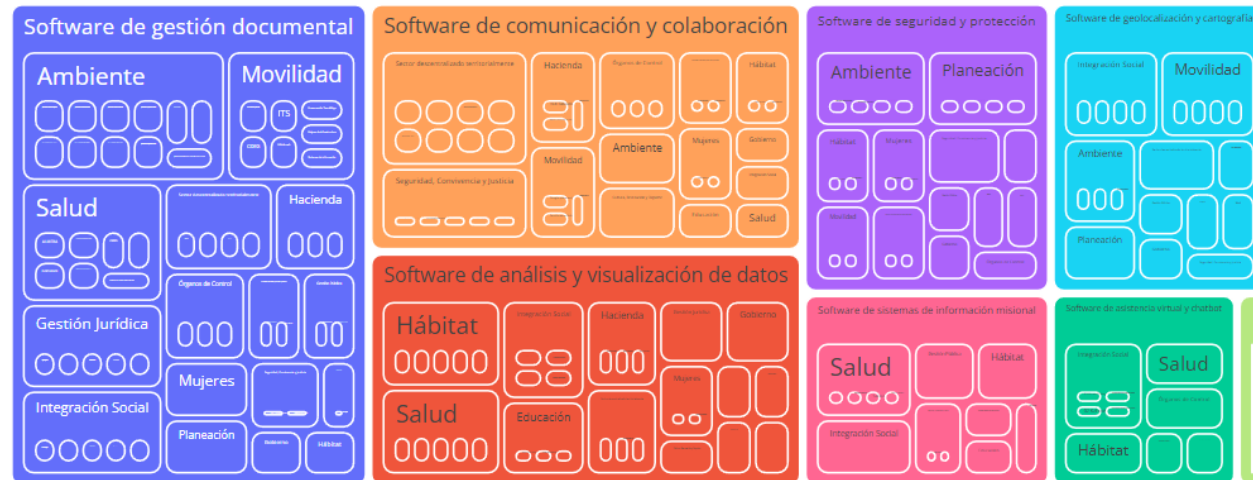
Software de gestión documental

Ambiente

Movilidad

ITS

Salud

Hacienda

Gestión Jurídica

Órganos de Control

Mujeres

Integración Social

Planeación

Hábitat

Software de comunicación y colaboración

Sector descentralizado territorialmente

Hacienda

Órganos de Control

Hábitat

Movilidad

Ambiente

Mujeres

Gobierno

Seguridad, Convivencia y Justicia

Educación

Salud

Software de análisis y visualización de datos

Hábitat

Integración Social

Hacienda

Gobierno

Mujeres

Salud

Educación

Software de seguridad y protección

Ambiente

Planeación

Hábitat

Mujeres

Movilidad

Software de geolocalización y cartografía

Integración Social

Movilidad

Ambiente

Planeación

Software de sistemas de información misional

Salud

Hábitat

Integración Social

Software de asistencia virtual y chatbot

Integración Social

Salud

Hábitat